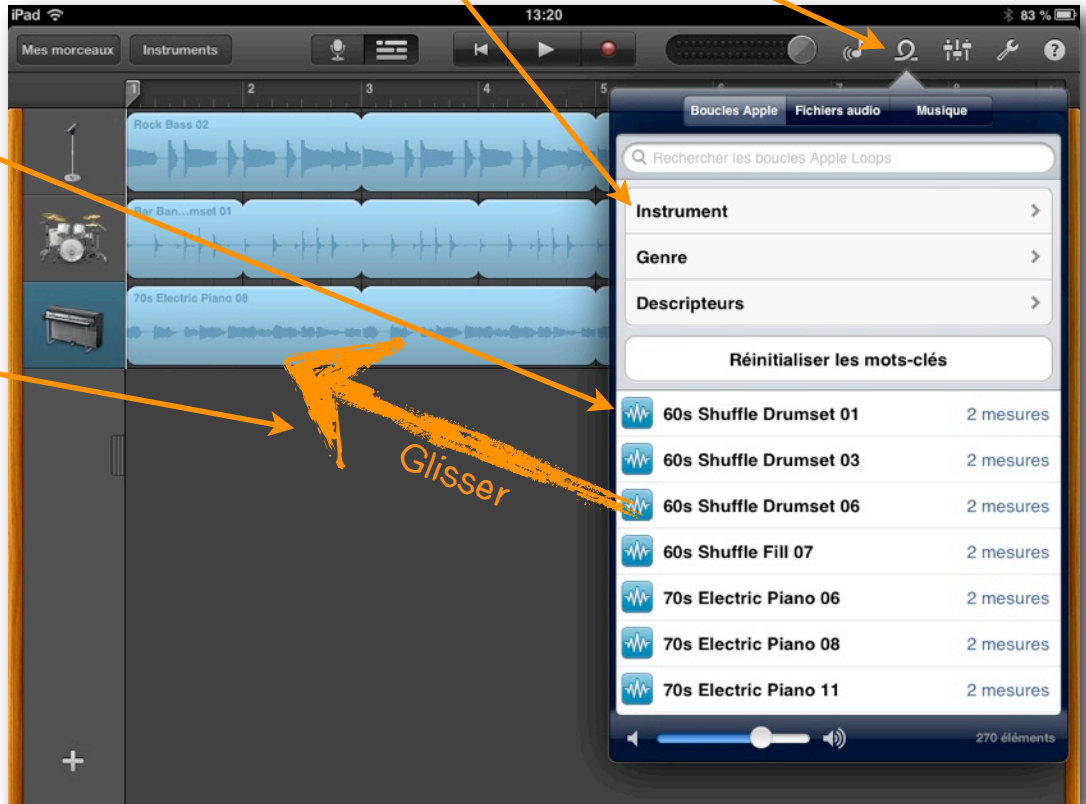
iPad 13:20 83 %

Mes morceaux Instruments

?

1 2 3 4 5 7 8

Rock Bass 02

Bar Ban...mset 01

70s Electric Piano 08

Boucles Apple Fichiers audio Musique

Rechercher les boucles Apple Loops

Instrument

Genre

Descripteurs

Réinitialiser les mots-clés

60s Shuffle Drumset 01 2 mesures

60s Shuffle Drumset 03 2 mesures

60s Shuffle Drumset 06 2 mesures

60s Shuffle Fill 07 2 mesures

70s Electric Piano 06 2 mesures

70s Electric Piano 08 2 mesures

70s Electric Piano 11 2 mesures

270 éléments

Glisser

+